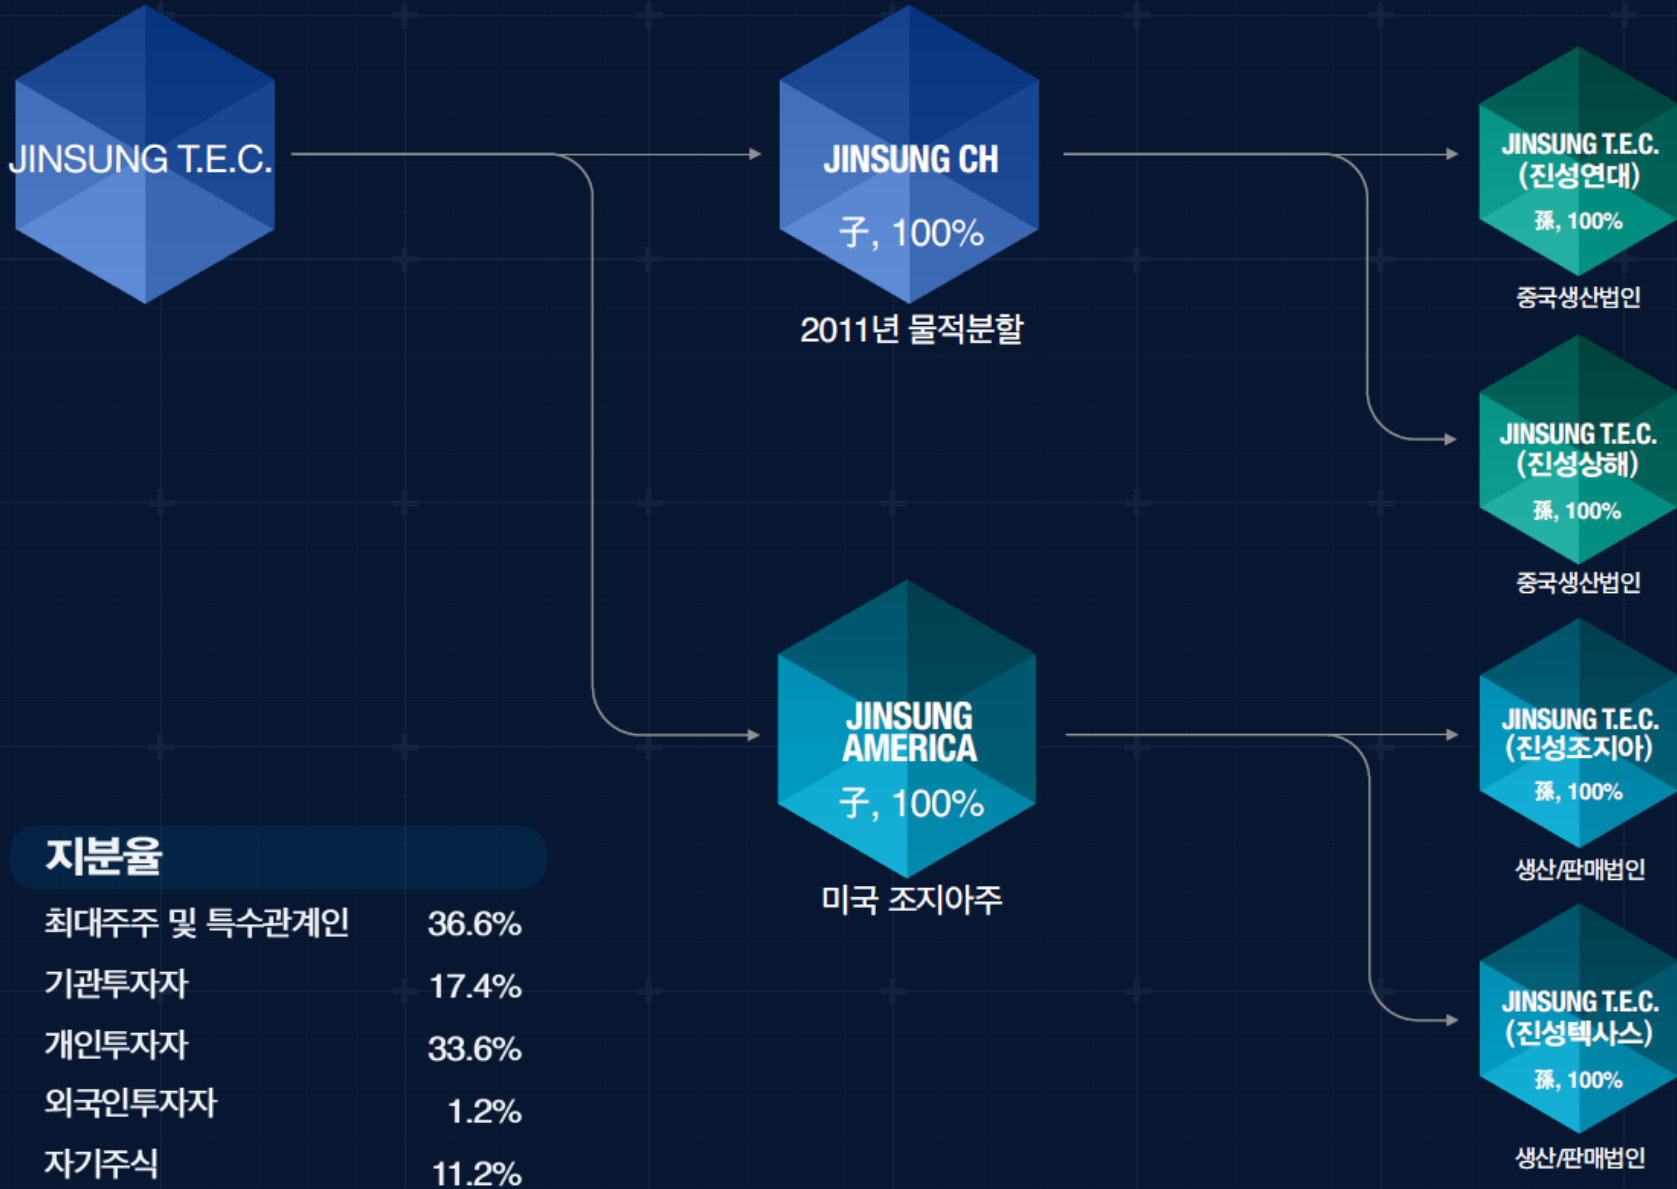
JINSUNG T.E.C.

JINSUNG CH
子, 100%
2011년 물적분할

JINSUNG AMERICA
子, 100%
미국 조지아주

JINSUNG T.E.C. (진성연대)
孫, 100%
중국생산법인

JINSUNG T.E.C. (진성상해)
孫, 100%
중국생산법인

JINSUNG T.E.C. (진성조지아)
孫, 100%
생산/판매법인

JINSUNG T.E.C. (진성텍사스)
孫, 100%
생산/판매법인

지분율

| 최대주주 및 특수관계인 | 36.6% |
|---|---|
| 기관투자자 | 17.4% |
| 개인투자자 | 33.6% |
| 외국인투자자 | 1.2% |
| 자기주식 | 11.2% |